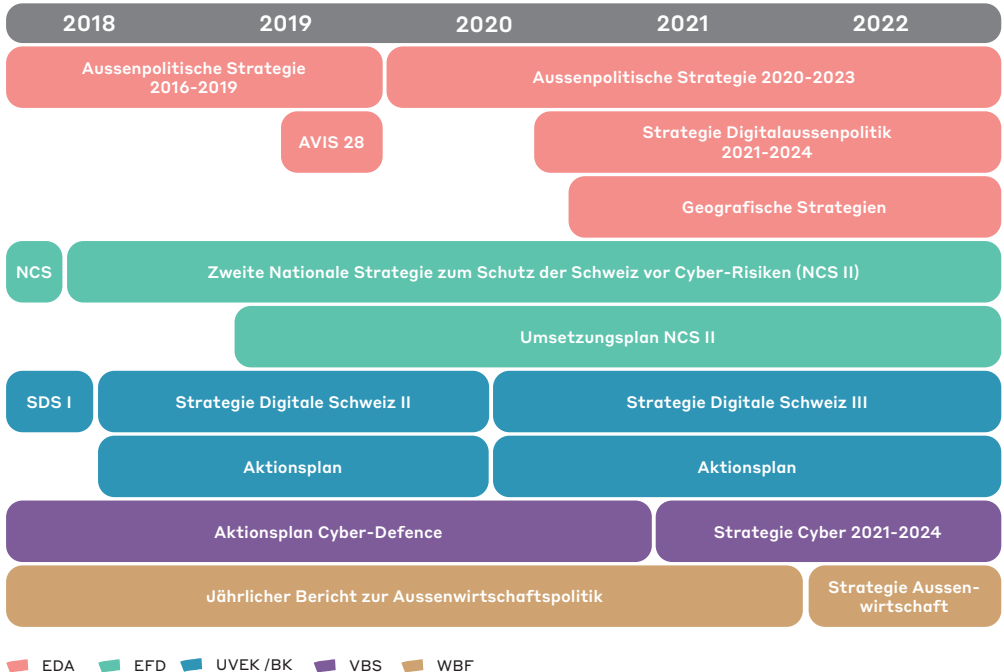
2018 2019 2020 2021 2022

Aussenpolitische Strategie 2016-2019

Aussenpolitische Strategie 2020-2023

AVIS 28

Strategie Digitalaussenpolitik 2021-2024

Geografische Strategien

NCS

Zweite Nationale Strategie zum Schutz der Schweiz vor Cyber-Risiken (NCS II)

Umsetzungsplan NCS II

SDS I

Strategie Digitale Schweiz II

Strategie Digitale Schweiz III

Aktionsplan

Aktionsplan

Aktionsplan Cyber-Defence

Strategie Cyber 2021-2024

Jährlicher Bericht zur Aussenwirtschaftspolitik

Strategie Aussenwirtschaft

EDA EFD UVEK/BK VBS WBF